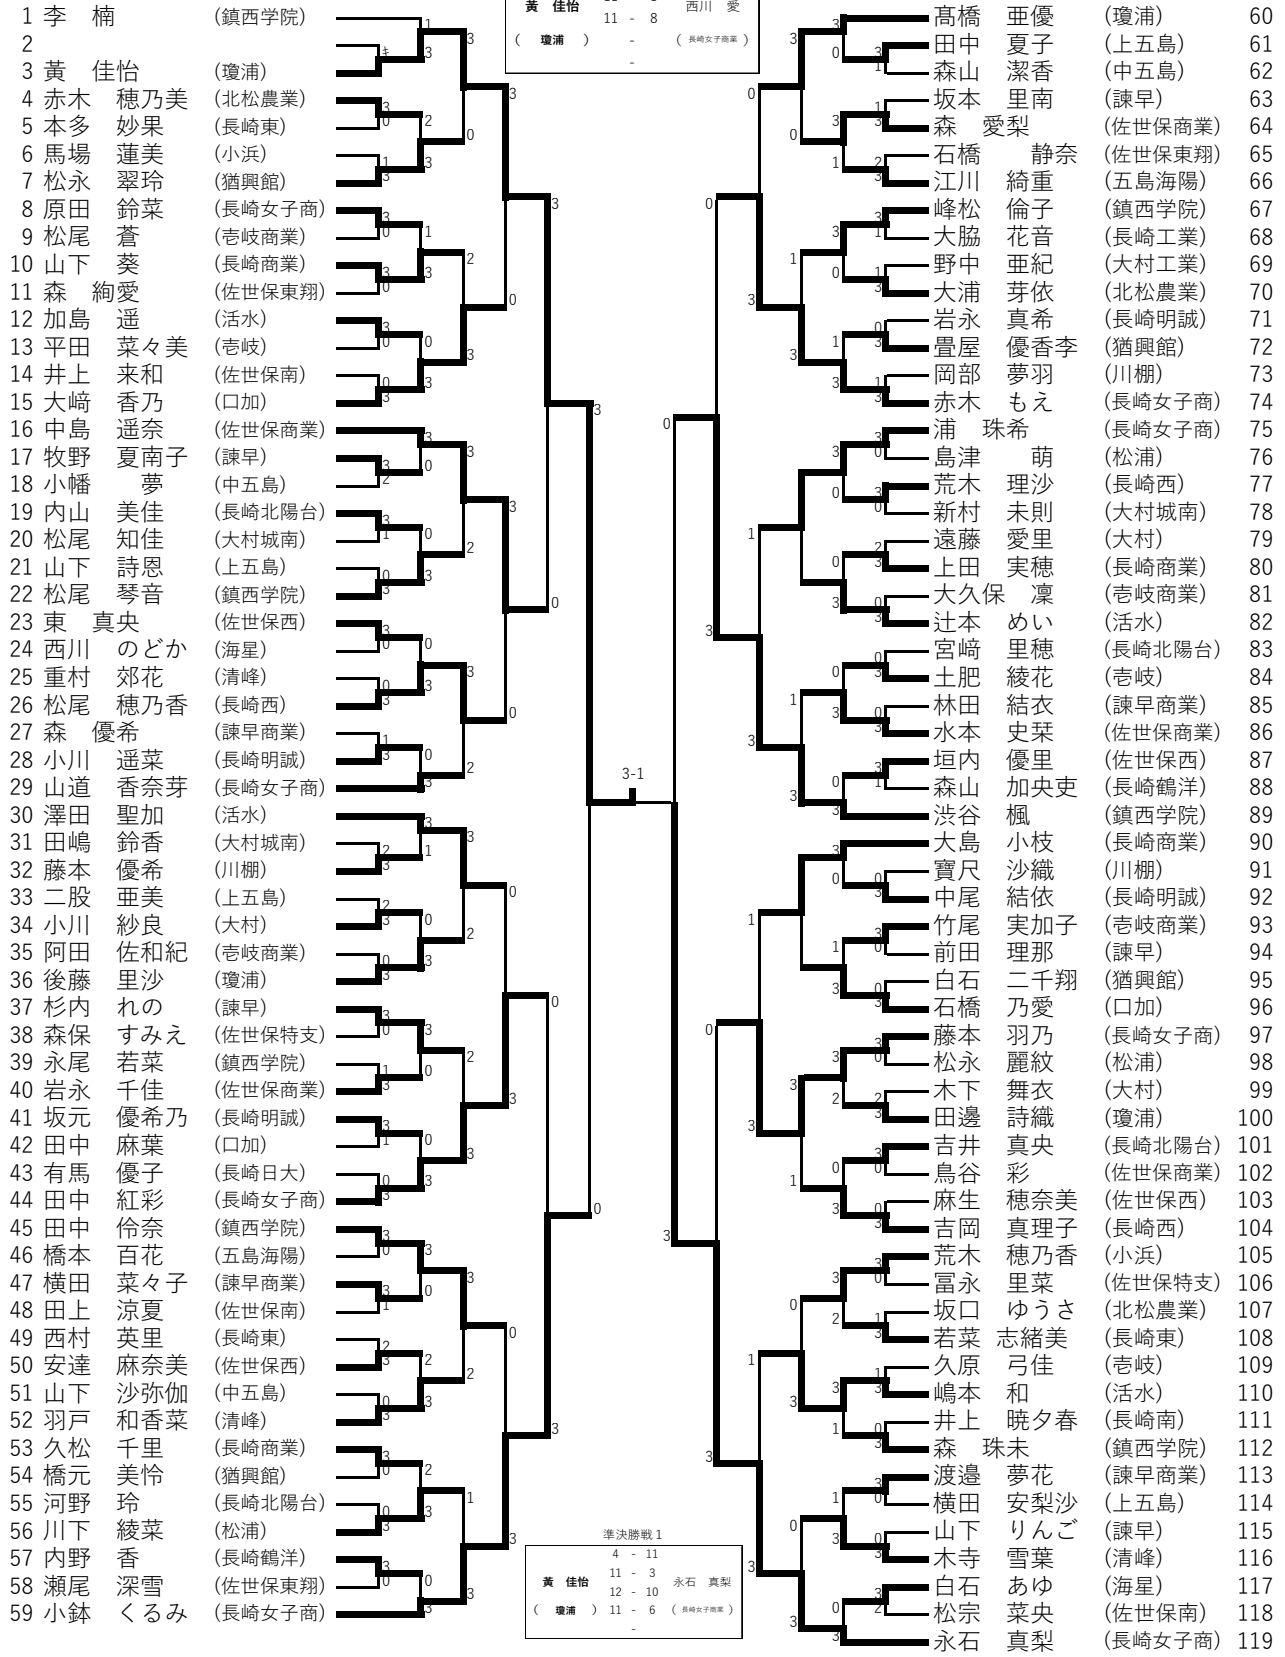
1 李　楠　(鎮西学院)
2
3 黄　佳怡　(瓊浦)
4 赤木　穂乃美　(北松農業)
5 本多　妙果　(長崎東)
6 馬場　蓮美　(小浜)
7 松永　翠玲　(猶興館)
8 原田　鈴菜　(長崎女子商)
9 松尾　蒼　(壱岐商業)
10 山下　葵　(長崎商業)
11 森　絢愛　(佐世保東翔)
12 加島　遥　(活水)
13 平田　菜々美　(壱岐)
14 井上　来和　(佐世保南)
15 大﨑　香乃　(口加)
16 中島　遥奈　(佐世保商業)
17 牧野　夏南子　(諫早)
18 小幡　夢　(中五島)
19 内山　美佳　(長崎北陽台)
20 松尾　知佳　(大村城南)
21 山下　詩恩　(上五島)
22 松尾　琴音　(鎮西学院)
23 東　真央　(佐世保西)
24 西川　のどか　(海星)
25 重村　郊花　(清峰)
26 松尾　穂乃香　(長崎西)
27 森　優希　(諫早商業)
28 小川　遥菜　(長崎明誠)
29 山道　香奈芽　(長崎女子商)
30 澤田　聖加　(活水)
31 田嶋　鈴香　(大村城南)
32 藤本　優希　(川棚)
33 二股　亜美　(上五島)
34 小川　紗良　(大村)
35 阿田　佐和紀　(壱岐商業)
36 後藤　里沙　(瓊浦)
37 杉内　れの　(諫早)
38 森保　すみえ　(佐世保特支)
39 永尾　若菜　(鎮西学院)
40 岩永　千佳　(佐世保商業)
41 坂元　優希乃　(長崎明誠)
42 田中　麻葉　(口加)
43 有馬　優子　(長崎日大)
44 田中　紅彩　(長崎女子商)
45 田中　伶奈　(鎮西学院)
46 橋本　百花　(五島海陽)
47 横田　菜々子　(諫早商業)
48 田上　涼夏　(佐世保南)
49 西村　英里　(長崎東)
50 安達　麻奈美　(佐世保西)
51 山下　沙弥伽　(中五島)
52 羽戸　和香菜　(清峰)
53 久松　千里　(長崎商業)
54 橋元　美怜　(猶興館)
55 河野　玲　(長崎北陽台)
56 川下　綾菜　(松浦)
57 内野　香　(長崎鶴洋)
58 瀬尾　深雪　(佐世保東翔)
59 小鉢　くるみ　(長崎女子商)

黄　佳怡　(瓊浦)　11 - 8　西川　愛　(長崎女子商業)

3-1

準決勝戦1
黄　佳怡　(瓊浦)
4 - 11
11 - 3
12 - 10
11 - 6
永石　真梨　(長崎女子商業)

髙橋　亜優　(瓊浦)　60
田中　夏子　(上五島)　61
森山　潔香　(中五島)　62
坂本　里南　(諫早)　63
森　愛梨　(佐世保商業)　64
石橋　静奈　(佐世保東翔)　65
江川　綺重　(五島海陽)　66
峰松　倫子　(鎮西学院)　67
大脇　花音　(長崎工業)　68
野中　亜紀　(大村工業)　69
大浦　芽依　(北松農業)　70
岩永　真希　(長崎明誠)　71
畳屋　優香李　(猶興館)　72
岡部　夢羽　(川棚)　73
赤木　もえ　(長崎女子商)　74
浦　珠希　(長崎女子商)　75
島津　萌　(松浦)　76
荒木　理沙　(長崎西)　77
新村　未則　(大村城南)　78
遠藤　愛里　(大村)　79
上田　実穂　(長崎商業)　80
大久保　凜　(壱岐商業)　81
辻本　めい　(活水)　82
宮﨑　里穂　(長崎北陽台)　83
土肥　綾花　(壱岐)　84
林田　結衣　(諫早商業)　85
水本　史栞　(佐世保商業)　86
垣内　優里　(佐世保西)　87
森山　加央吏　(長崎鶴洋)　88
渋谷　楓　(鎮西学院)　89
大島　小枝　(長崎商業)　90
寶尺　沙織　(川棚)　91
中尾　結依　(長崎明誠)　92
竹尾　実加子　(壱岐商業)　93
前田　理那　(諫早)　94
白石　二千翔　(猶興館)　95
石橋　乃愛　(口加)　96
藤本　羽乃　(長崎女子商)　97
松永　麗紋　(松浦)　98
木下　舞衣　(大村)　99
田邉　詩織　(瓊浦)　100
吉井　真央　(長崎北陽台)　101
鳥谷　彩　(佐世保商業)　102
麻生　穂奈美　(佐世保西)　103
吉岡　真理子　(長崎西)　104
荒木　穂乃香　(小浜)　105
冨永　里菜　(佐世保特支)　106
坂口　ゆうさ　(北松農業)　107
若菜　志緒美　(長崎東)　108
久原　弓佳　(壱岐)　109
嶋本　和　(活水)　110
井上　暁夕春　(長崎南)　111
森　珠未　(鎮西学院)　112
渡邉　夢花　(諫早商業)　113
横田　安梨沙　(上五島)　114
山下　りんご　(諫早)　115
木寺　雪葉　(清峰)　116
白石　あゆ　(海星)　117
松宗　菜央　(佐世保南)　118
永石　真梨　(長崎女子商)　119